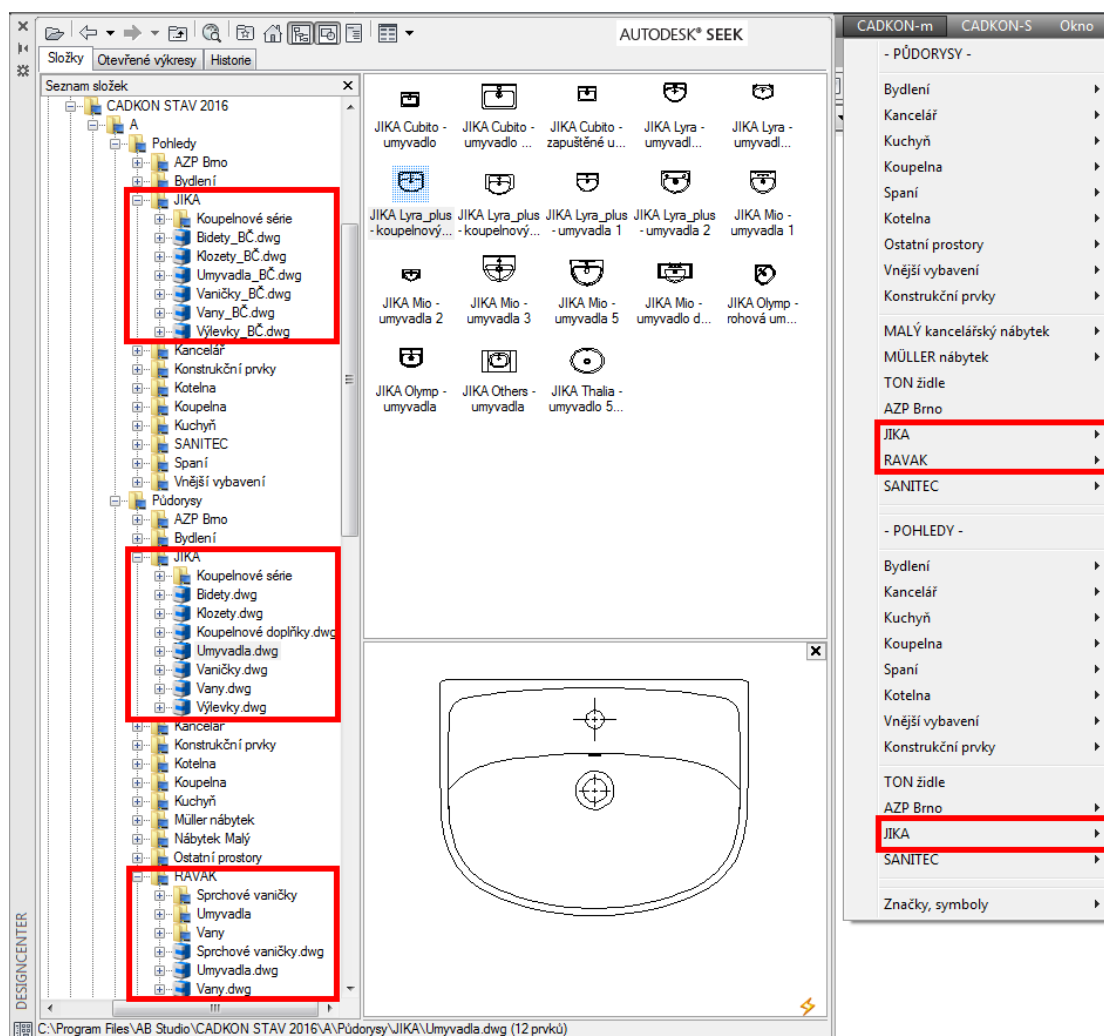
AUTODESK® SEEK

Složky | Otevřené výkresy | Historie

Seznam složek

CADKON STAV 2016
A
Pohledy
AZP Brno
Bydlení
JIKA
Koupelnové série
Bidety_BČ.dwg
Klozety_BČ.dwg
Umyvadla_BČ.dwg
Vaničky_BČ.dwg
Vany_BČ.dwg
Výlevky_BČ.dwg
Kancelář
Konstrukční prvky
Kotelna
Koupelna
Kuchyň
SANITEC
Spaní
Vnější vybavení
Půdorysy
AZP Brno
Bydlení
JIKA
Koupelnové série
Bidety.dwg
Klozety.dwg
Koupelnové doplňky.dwg
Umyvadla.dwg
Vaničky.dwg
Vany.dwg
Výlevky.dwg
Kancelář
Konstrukční prvky
Kotelna
Koupelna
Kuchyň
Müller nábytek
Nábytek Malý
Ostatní prostory
RAVAK
Sprchové vaničky
Umyvadla
Vany
Sprchové vaničky.dwg
Umyvadla.dwg
Vany.dwg

JIKA Cubito - umyvadlo
JIKA Cubito - umyvadlo ...
JIKA Cubito - zapuštěné u...
JIKA Lyra - umyvadl...
JIKA Lyra - umyvadl...
JIKA Lyra_plus - koupelnový...
JIKA Lyra_plus - koupelnový...
JIKA Lyra_plus - umyvadla 1
JIKA Lyra_plus - umyvadla 2
JIKA Mio - umyvadla 1
JIKA Mio - umyvadla 2
JIKA Mio - umyvadla 3
JIKA Mio - umyvadla 5
JIKA Mio - umyvadlo d...
JIKA Olymp - rohová um...
JIKA Olymp - umyvadla
JIKA Others - umyvadla
JIKA Thalia - umyvadlo 5...

DESIGNCENTER

C:\Program Files\AB Studio\CADKON STAV 2016\A\Půdorysy\JIKA\Umyvadla.dwg (12 prvků)

CADKON-m | CADKON-S | Okno

- PŮDORYSY -
Bydlení
Kancelář
Kuchyň
Koupelna
Spaní
Kotelna
Ostatní prostory
Vnější vybavení
Konstrukční prvky
MALÝ kancelářský nábytek
MÜLLER nábytek
TON židle
AZP Brno
JIKA
RAVAK
SANITEC
- POHLEDY -
Bydlení
Kancelář
Kuchyň
Koupelna
Spaní
Kotelna
Vnější vybavení
Konstrukční prvky
TON židle
AZP Brno
JIKA
SANITEC
Značky, symboly